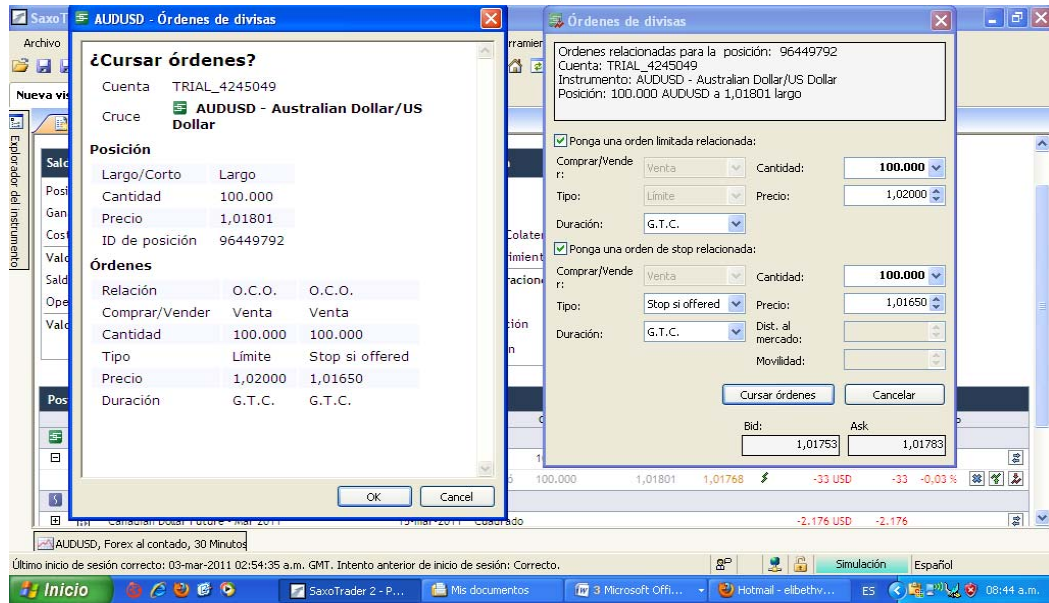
SaxoT
AUDUSD - Órdenes de divisas
Archivo
rramien
Nueva vis
Explorador del instrumento
Salc
Posi
Gan
Cost
Valo
Sald
Ope
Valo
Colate
rimient
racione
ción
n
Pos

¿Cursar órdenes?

| Cuenta | TRIAL_4245049 |
|---|---|
| Cruce | AUDUSD - Australian Dollar/US Dollar |

Posición

| Largo/Corto | Largo |
|---|---|
| Cantidad | 100.000 |
| Precio | 1,01801 |
| ID de posición | 96449792 |

Órdenes

| Relación | O.C.O. | O.C.O. |
|---|---|---|
| Comprar/Vender | Venta | Venta |
| Cantidad | 100.000 | 100.000 |
| Tipo | Límite | Stop si offered |
| Precio | 1,02000 | 1,01650 |
| Duración | G.T.C. | G.T.C. |

OK
Cancel

Órdenes de divisas
Ordenes relacionadas para la posición: 96449792
Cuenta: TRIAL_4245049
Instrumento: AUDUSD - Australian Dollar/US Dollar
Posición: 100.000 AUDUSD a 1,01801 largo

Ponga una orden limitada relacionada:
Comprar/Vender: Venta
Cantidad: 100.000
Tipo: Límite
Precio: 1,02000
Duración: G.T.C.

Ponga una orden de stop relacionada:
Comprar/Vender: Venta
Cantidad: 100.000
Tipo: Stop si offered
Precio: 1,01650
Duración: G.T.C.
Dist. al mercado:
Movilidad:

Cursar órdenes
Cancelar
Bid: 1,01753
Ask: 1,01783

1
100.000 1,01801 1,01768 -33 USD -33 -0,03 %
Canadian Dollar Future - Mar 2011 15-mar-2011 Cuadrado -2.176 USD -2.176
AUDUSD, Forex al contado, 30 Minutos
Último inicio de sesión correcto: 03-mar-2011 02:54:35 a.m. GMT. Intento anterior de inicio de sesión: Correcto.
Simulación
Español
Inicio
SaxoTrader 2 - P...
Mis documentos
3 Microsoft Offi...
Hotmail - elibethv...
ES
08:44 a.m.